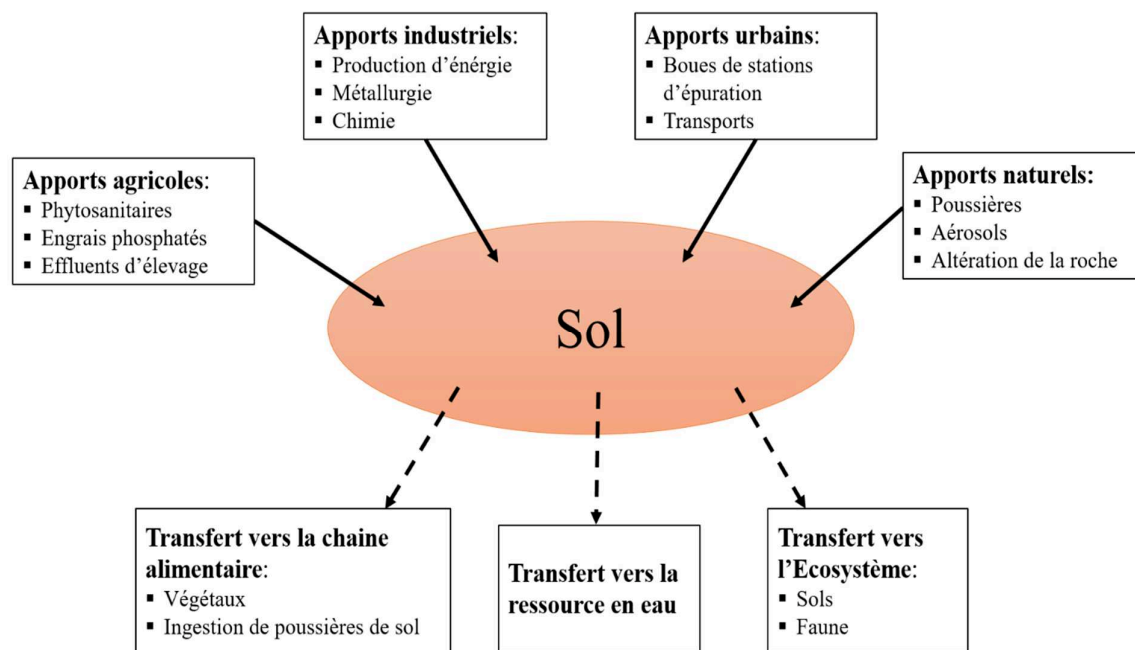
**Apports industriels**:
- Production d'énergie
- Métallurgie
- Chimie

**Apports urbains**:
- Boues de stations d'épuration
- Transports

**Apports agricoles**:
- Phytosanitaires
- Engrais phosphatés
- Effluents d'élevage

**Apports naturels:**
- Poussières
- Aérosols
- Altération de la roche

Sol

**Transfert vers la chaine alimentaire**:
- Végétaux
- Ingestion de poussières de sol

**Transfert vers la ressource en eau**

**Transfert vers l'Ecosystème**:
- Sols
- Faune